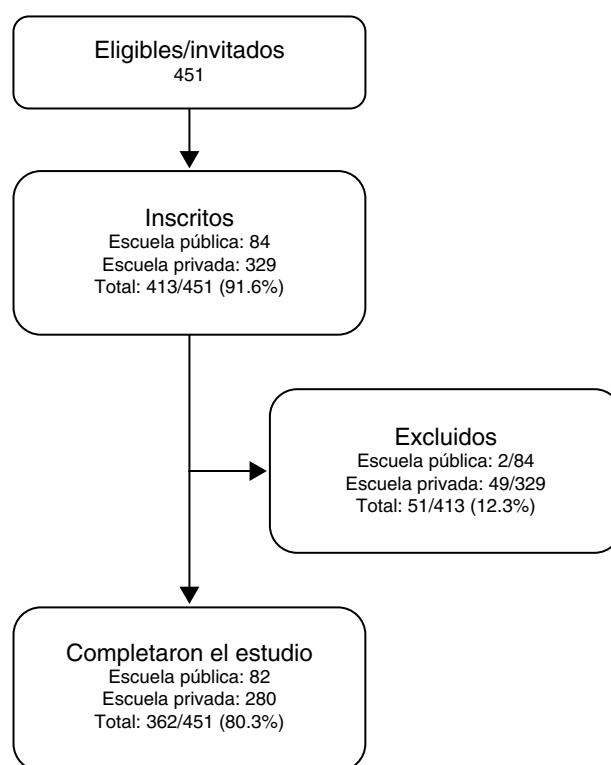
Eligibles/invitados
451

Inscritos
Escuela pública: 84
Escuela privada: 329
Total: 413/451 (91.6%)

Excluidos
Escuela pública: 2/84
Escuela privada: 49/329
Total: 51/413 (12.3%)

Completaron el estudio
Escuela pública: 82
Escuela privada: 280
Total: 362/451 (80.3%)